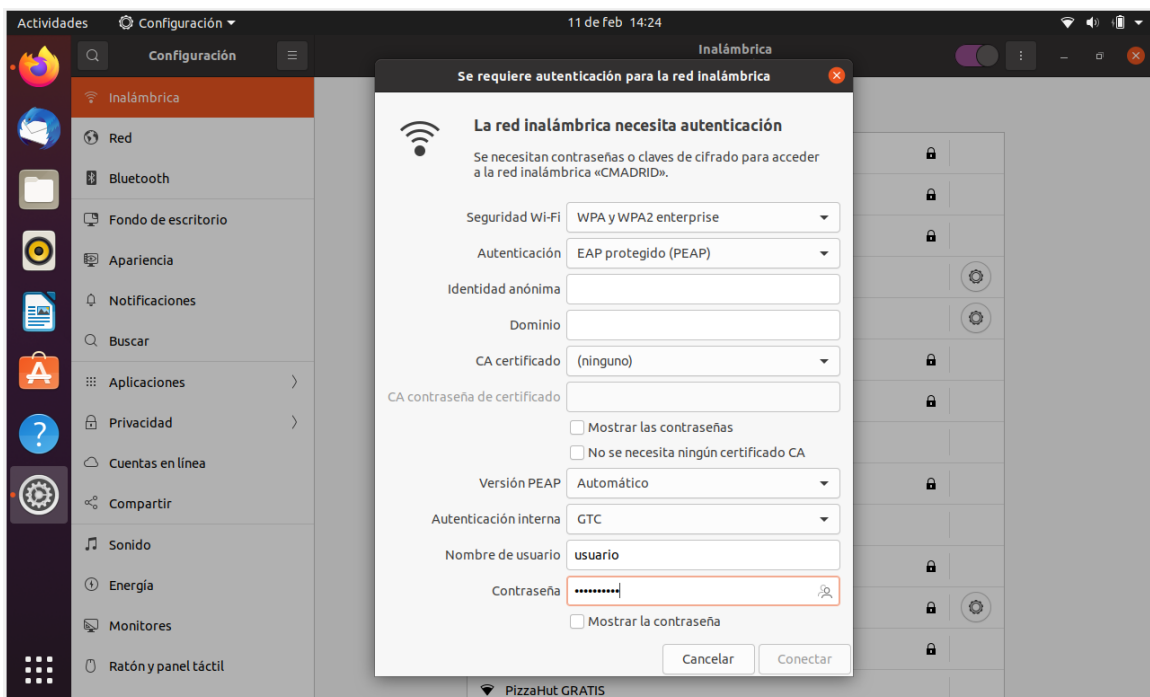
Actividades Configuración 11 de feb 14:24

Configuración

Inalámbrica

Inalámbrica
Red
Bluetooth
Fondo de escritorio
Apariencia
Notificaciones
Buscar
Aplicaciones
Privacidad
Cuentas en línea
Compartir
Sonido
Energía
Monitores
Ratón y panel táctil

Se requiere autenticación para la red inalámbrica

La red inalámbrica necesita autenticación

Se necesitan contraseñas o claves de cifrado para acceder a la red inalámbrica «CMADRID».

Seguridad Wi-Fi: WPA y WPA2 enterprise
Autenticación: EAP protegido (PEAP)
Identidad anónima
Dominio
CA certificado: (ninguno)
CA contraseña de certificado
Mostrar las contraseñas
No se necesita ningún certificado CA
Versión PEAP: Automático
Autenticación interna: GTC
Nombre de usuario: usuario
Contraseña: ••••••••••
Mostrar la contraseña

Cancelar
Conectar

PizzaHut GRATIS